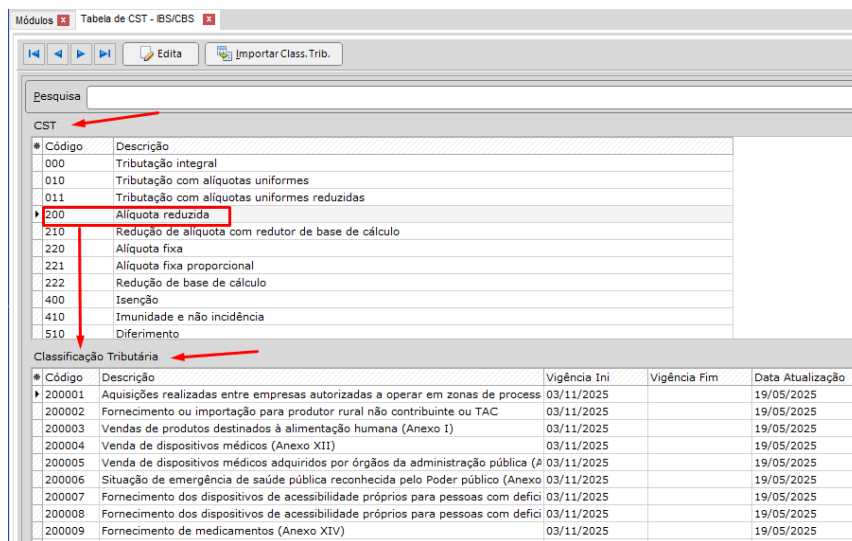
Módulos Tabela de CST - IBS/CBS

Edita Importar Class. Trib.

Pesquisa

CST

| Código | Descrição |
|---|---|
| 000 | Tributação integral |
| 010 | Tributação com alíquotas uniformes |
| 011 | Tributação com alíquotas uniformes reduzidas |
| 200 | Alíquota reduzida |
| 210 | Redução de alíquota com redutor de base de cálculo |
| 220 | Alíquota fixa |
| 221 | Alíquota fixa proporcional |
| 222 | Redução de base de cálculo |
| 400 | Isenção |
| 410 | Imunidade e não incidência |
| 510 | Diferimento |

Classificação Tributária

| Código | Descrição | Vigência Ini | Vigência Fim | Data Atualização |
|---|---|---|---|---|
| 200001 | Aquisições realizadas entre empresas autorizadas a operar em zonas de process | 03/11/2025 | | 19/05/2025 |
| 200002 | Fornecimento ou importação para produtor rural não contribuinte ou TAC | 03/11/2025 | | 19/05/2025 |
| 200003 | Vendas de produtos destinados à alimentação humana (Anexo I) | 03/11/2025 | | 19/05/2025 |
| 200004 | Venda de dispositivos médicos (Anexo XII) | 03/11/2025 | | 19/05/2025 |
| 200005 | Venda de dispositivos médicos adquiridos por órgãos da administração pública (A | 03/11/2025 | | 19/05/2025 |
| 200006 | Situação de emergência de saúde pública reconhecida pelo Poder público (Anexo | 03/11/2025 | | 19/05/2025 |
| 200007 | Fornecimento dos dispositivos de acessibilidade próprios para pessoas com defici | 03/11/2025 | | 19/05/2025 |
| 200008 | Fornecimento dos dispositivos de acessibilidade próprios para pessoas com defici | 03/11/2025 | | 19/05/2025 |
| 200009 | Fornecimento de medicamentos (Anexo XIV) | 03/11/2025 | | 19/05/2025 |